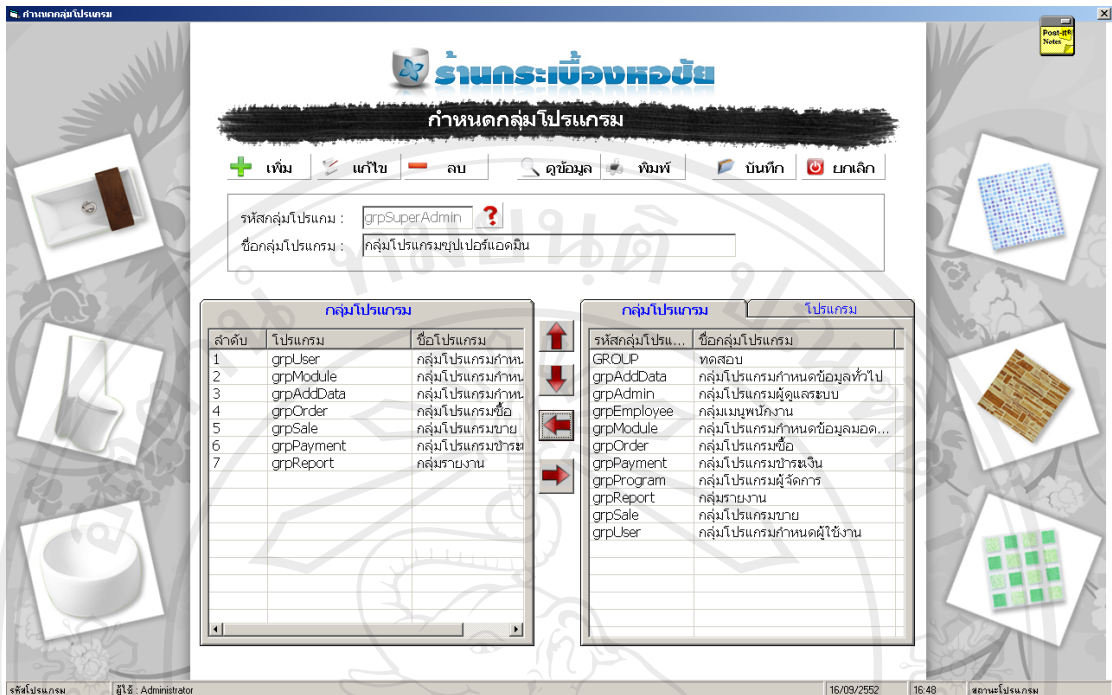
กำหนดกลุ่มโปรแกรม

Post-it® Notes

ร้านกระเบื้องหอชัย

กำหนดกลุ่มโปรแกรม

เพิ่ม | แก้ไข | ลบ | ดูข้อมูล | พิมพ์ | บันทึก | ยกเลิก

รหัสกลุ่มโปรแกม : grpSuperAdmin ?

ชื่อกลุ่มโปรแกรม : กลุ่มโปรแกรมซุปเปอร์แอดมิน

กลุ่มโปรแกรม

| ลำดับ | โปรแกรม | ชื่อโปรแกรม |
|---|---|---|
| 1 | grpUser | กลุ่มโปรแกรมกำหน |
| 2 | grpModule | กลุ่มโปรแกรมกำหน |
| 3 | grpAddData | กลุ่มโปรแกรมกำหน |
| 4 | grpOrder | กลุ่มโปรแกรมซื้อ |
| 5 | grpSale | กลุ่มโปรแกรมขาย |
| 6 | grpPayment | กลุ่มโปรแกรมชำระ |
| 7 | grpReport | กลุ่มรายงาน |

กลุ่มโปรแกรม | โปรแกรม

| รหัสกลุ่มโปรแ... | ชื่อกลุ่มโปรแกรม |
|---|---|
| GROUP | ทดสอบ |
| grpAddData | กลุ่มโปรแกรมกำหนดข้อมูลทั่วไป |
| grpAdmin | กลุ่มโปรแกรมผู้ดูแลระบบ |
| grpEmployee | กลุ่มเมนูพนักงาน |
| grpModule | กลุ่มโปรแกรมกำหนดข้อมูลมอด... |
| grpOrder | กลุ่มโปรแกรมซื้อ |
| grpPayment | กลุ่มโปรแกรมชำระเงิน |
| grpProgram | กลุ่มโปรแกรมผู้จัดการ |
| grpReport | กลุ่มรายงาน |
| grpSale | กลุ่มโปรแกรมขาย |
| grpUser | กลุ่มโปรแกรมกำหนดผู้ใช้งาน |

รหัสโปรแกรม | ผู้ใช้ : Administrator | 16/09/2552 | 16:48 | สถานะโปรแกรม